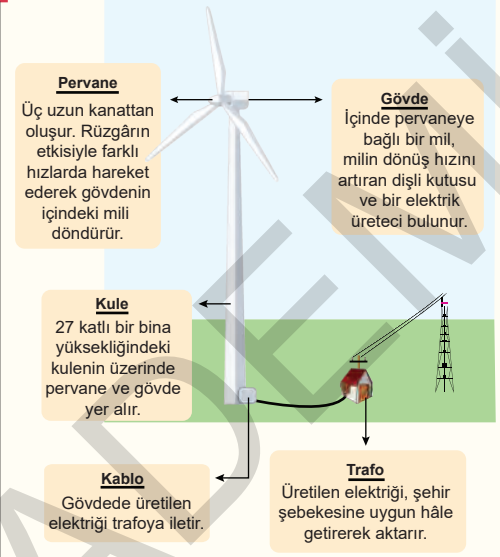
Pervane
Üç uzun kanattan oluşur. Rüzgârın etkisiyle farklı hızlarda hareket ederek gövdenin içindeki mili döndürür.

Gövde
İçinde pervaneye bağlı bir mil, milin dönüş hızını artıran dişli kutusu ve bir elektrik üreteci bulunur.

Kule
27 katlı bir bina yüksekliğindeki kulenin üzerinde pervane ve gövde yer alır.

Kablo
Gövdede üretilen elektriği trafoya iletir.

Trafo
Üretilen elektriği, şehir şebekesine uygun hâle getirerek aktarır.